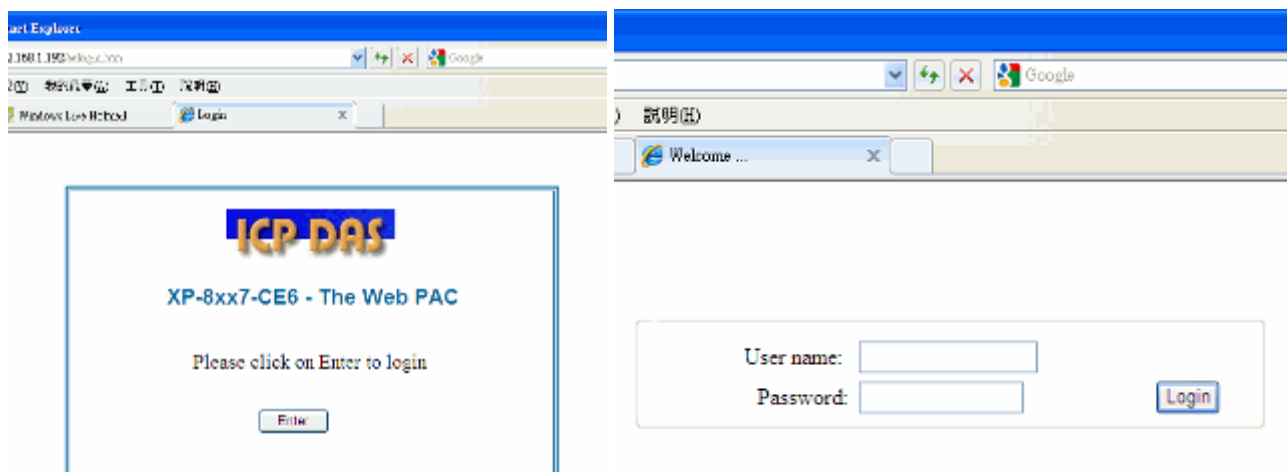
net Explorer
2.168.1.19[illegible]
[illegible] 我的最愛(A) 工具(T) 說明(H)
Windows Live Hotmail
Login
ICP DAS
XP-8xx7-CE6 - The Web PAC
Please click on Enter to login
Enter

Google
Google
) 說明(H)
Welcome ...
User name:
Password:
Login